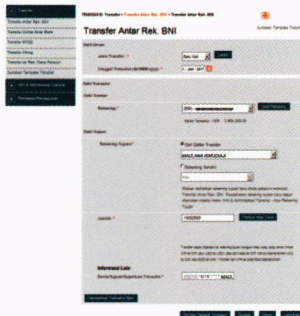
Transfer Antar Rek. BNI

Transfer Online Antar Bank

Transfer RTGS

Transfer Kliring

Transfer ke Rek. Dana Rencana

Transfer Antar Rek. BNI

Transfer Antar Rek. BNI

Jenis Transfer

Tanggal Transaksi (dd-MMM-yyyy)

Rekening

Rekening Tujuan

Dari Daftar Transfer

MAULANA IRMUDHAJI

Rekening Sendiri

Jumlah

1502500

Informasi Lain

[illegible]